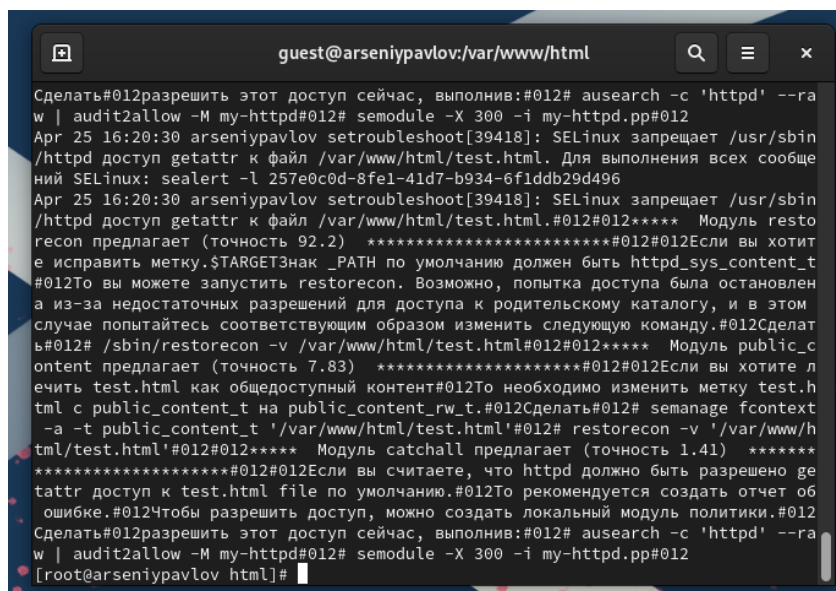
guest@arseniypavlov:/var/www/html

Сделать#012разрешить этот доступ сейчас, выполнив:#012# ausearch -c 'httpd' --raw | audit2allow -M my-httpd#012# semodule -X 300 -i my-httpd.pp#012
Apr 25 16:20:30 arseniypavlov setroubleshoot[39418]: SELinux запрещает /usr/sbin/httpd доступ getattr к файл /var/www/html/test.html. Для выполнения всех сообщений SELinux: sealert -l 257e0c0d-8fe1-41d7-b934-6f1ddb29d496
Apr 25 16:20:30 arseniypavlov setroubleshoot[39418]: SELinux запрещает /usr/sbin/httpd доступ getattr к файл /var/www/html/test.html.#012#012***** Модуль restorecon предлагает (точность 92.2) ***************************#012#012Если вы хотите исправить метку.$TARGETЗнак _PATH по умолчанию должен быть httpd_sys_content_t#012То вы можете запустить restorecon. Возможно, попытка доступа была остановлена из-за недостаточных разрешений для доступа к родительскому каталогу, и в этом случае попытайтесь соответствующим образом изменить следующую команду.#012Сделать#012# /sbin/restorecon -v /var/www/html/test.html#012#012***** Модуль public_content предлагает (точность 7.83) *********************#012#012Если вы хотите лечить test.html как общедоступный контент#012То необходимо изменить метку test.html с public_content_t на public_content_rw_t.#012Сделать#012# semanage fcontext -a -t public_content_t '/var/www/html/test.html'#012# restorecon -v '/var/www/html/test.html'#012#012***** Модуль catchall предлагает (точность 1.41) ***************************#012#012Если вы считаете, что httpd должно быть разрешено getattr доступ к test.html file по умолчанию.#012То рекомендуется создать отчет об ошибке.#012Чтобы разрешить доступ, можно создать локальный модуль политики.#012Сделать#012разрешить этот доступ сейчас, выполнив:#012# ausearch -c 'httpd' --raw | audit2allow -M my-httpd#012# semodule -X 300 -i my-httpd.pp#012
[root@arseniypavlov html]#